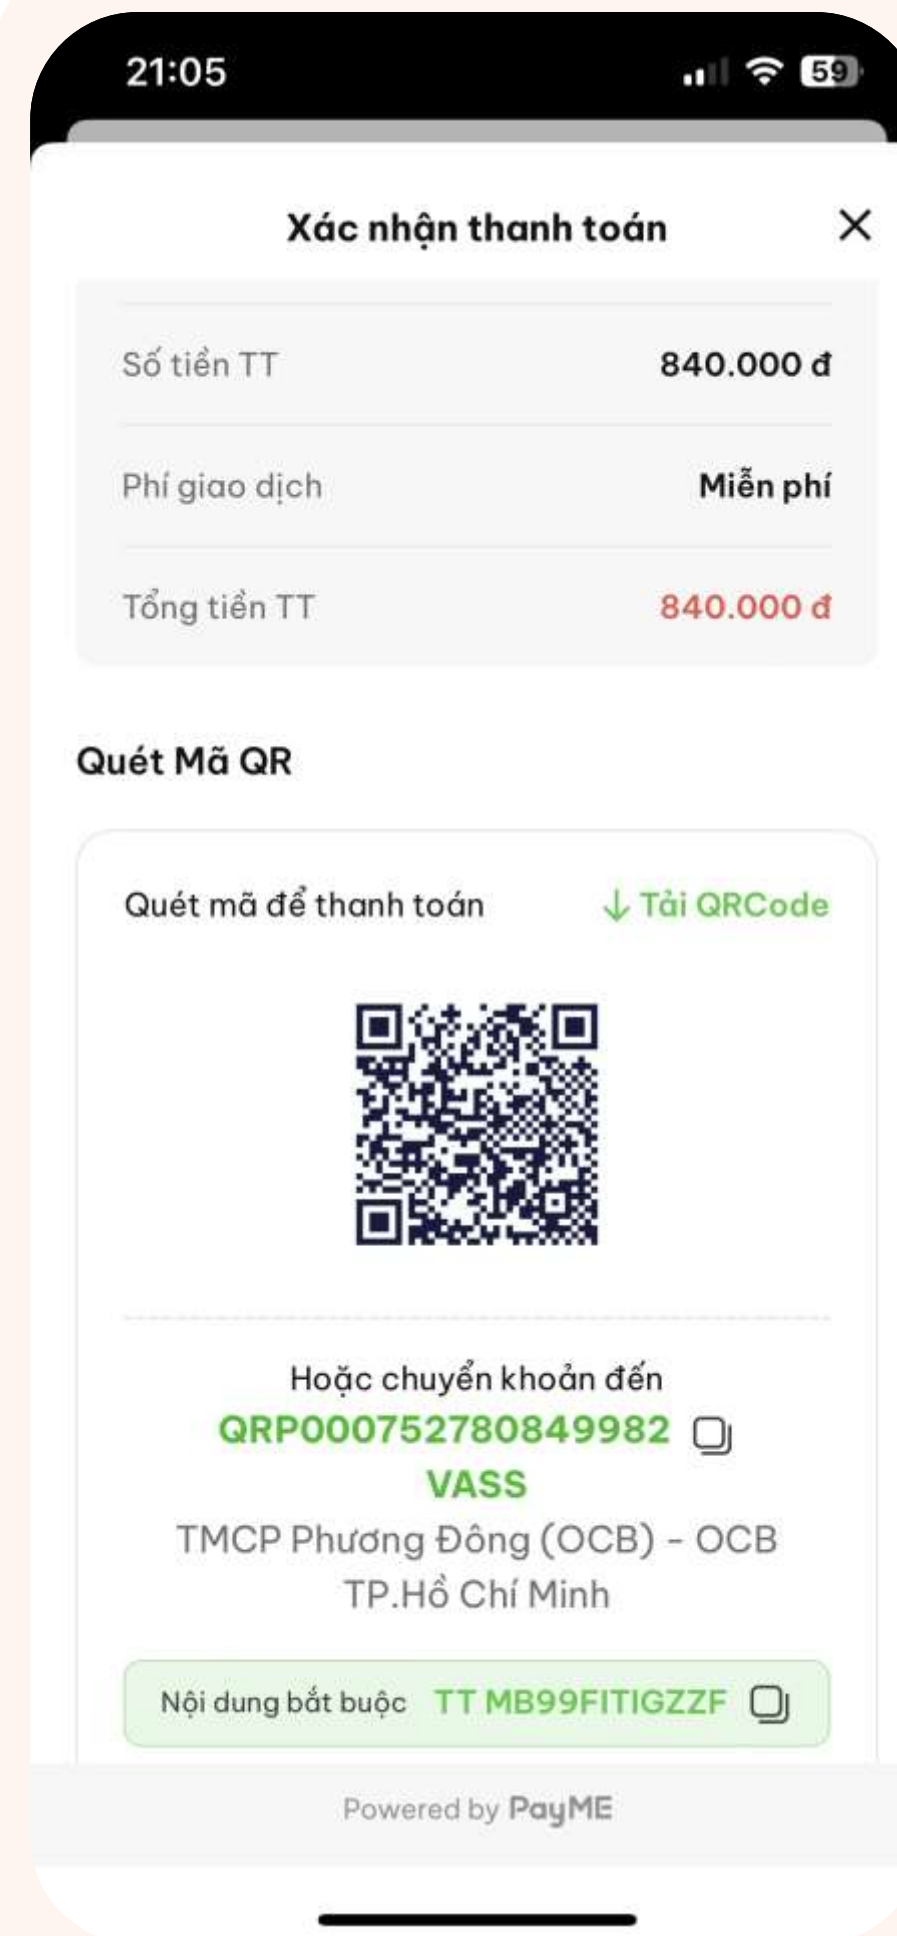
21:05

59

Xác nhận thanh toán

Số tiền TT 840.000 đ

Phí giao dịch Miễn phí

Tổng tiền TT 840.000 đ

Quét Mã QR

Quét mã để thanh toán

↓ Tải QRCode

Hoặc chuyển khoản đến
QRP000752780849982
VASS
TMCP Phương Đông (OCB) - OCB TP.Hồ Chí Minh

Nội dung bắt buộc TT MB99FITIGZZF

Powered by PayME